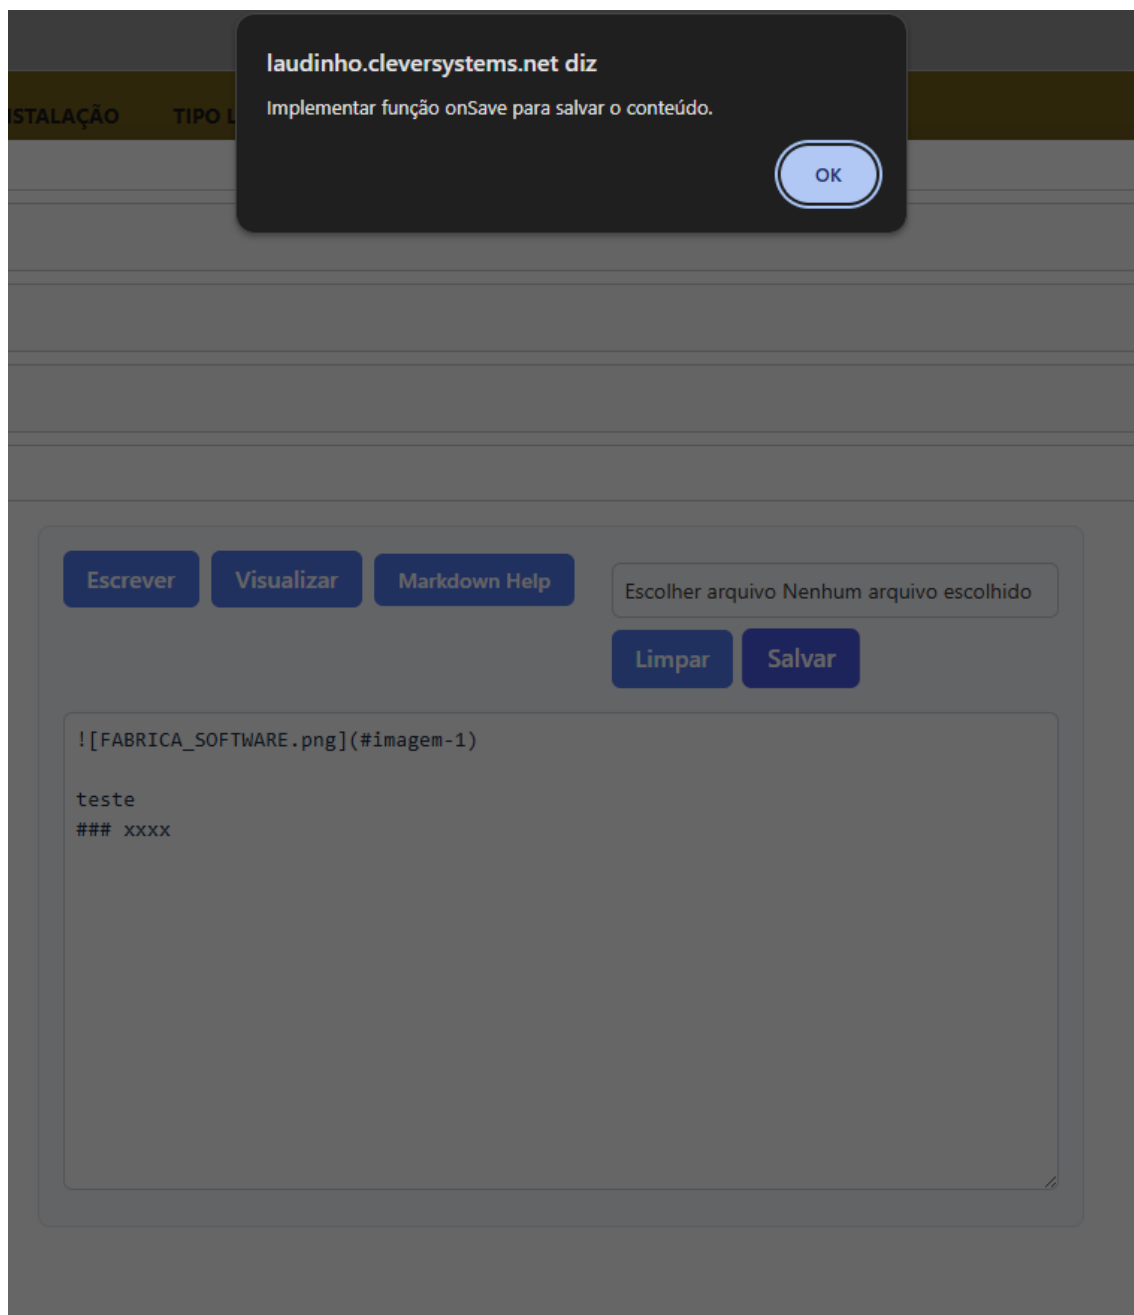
STALAÇÃO TIPO L

laudinho.cleversystems.net diz

Implementar função onSave para salvar o conteúdo.

OK

Escrever Visualizar Markdown Help

Escolher arquivo Nenhum arquivo escolhido

Limpar Salvar

![FABRICA_SOFTWARE.png](#imagem-1)

teste
### xxxx